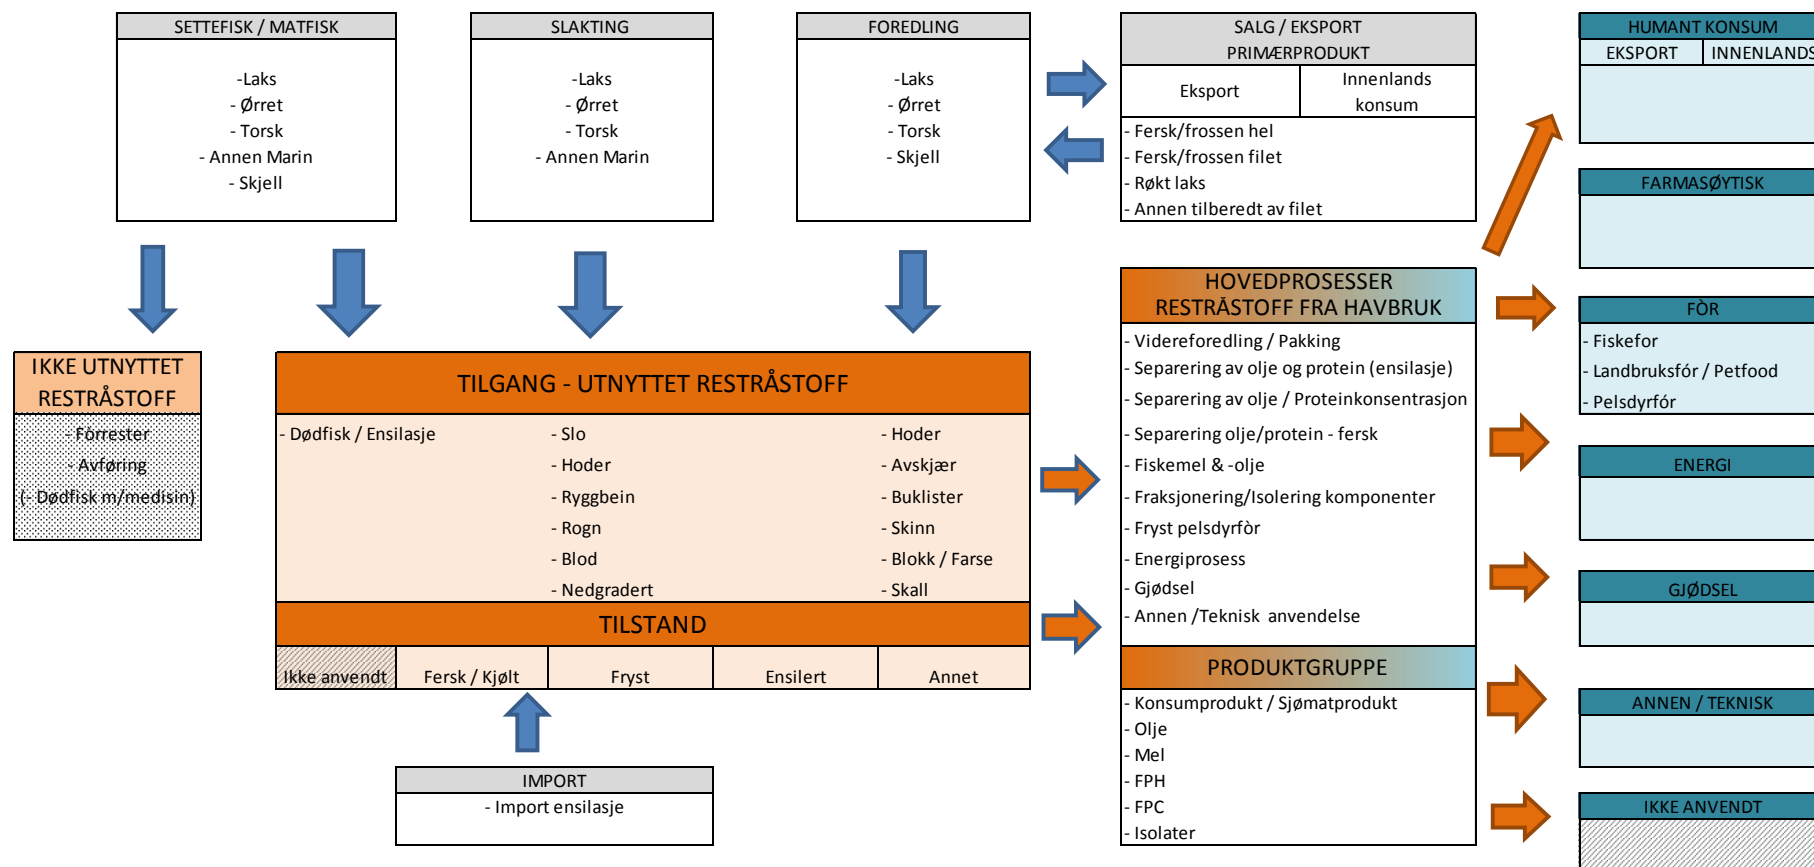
SETTEFISK / MATFISK
-Laks
- Ørret
- Torsk
- Annen Marin
- Skjell

SLAKTING
-Laks
- Ørret
- Torsk
- Annen Marin

FOREDLING
-Laks
- Ørret
- Torsk
- Skjell

SALG / EKSPORT
PRIMÆRPRODUKT

| Eksport | Innenlands konsum |
|---|---|

- Fersk/frossen hel
- Fersk/frossen filet
- Røkt laks
- Annen tilberedt av filet

HUMANT KONSUM

| EKSPORT | INNENLANDS |
|---|---|

FARMASØYTISK

IKKE UTNYTTET RESTRÅSTOFF
- Førrester
- Avføring
(- Dødfisk m/medisin)

TILGANG - UTNYTTET RESTRÅSTOFF
- Dødfisk / Ensilasje
- Slo
- Hoder
- Ryggbein
- Rogn
- Blod
- Nedgradert
- Hoder
- Avskjær
- Buklister
- Skinn
- Blokk / Farse
- Skall

TILSTAND

| Ikke anvendt | Fersk / Kjølt | Fryst | Ensilert | Annet |
|---|---|---|---|---|

IMPORT
- Import ensilasje

HOVEDPROSESSER
RESTRÅSTOFF FRA HAVBRUK
- Videreforedling / Pakking
- Separering av olje og protein (ensilasje)
- Separering av olje / Proteinkonsentrasjon
- Separering olje/protein - fersk
- Fiskemel & -olje
- Fraksjonering/Isolering komponenter
- Fryst pelsdyrfòr
- Energiprosess
- Gjødsel
- Annen /Teknisk anvendelse

PRODUKTGRUPPE
- Konsumprodukt / Sjømatprodukt
- Olje
- Mel
- FPH
- FPC
- Isolater

FÒR
- Fiskefor
- Landbruksfór / Petfood
- Pelsdyrfór

ENERGI

GJØDSEL

ANNEN / TEKNISK

IKKE ANVENDT